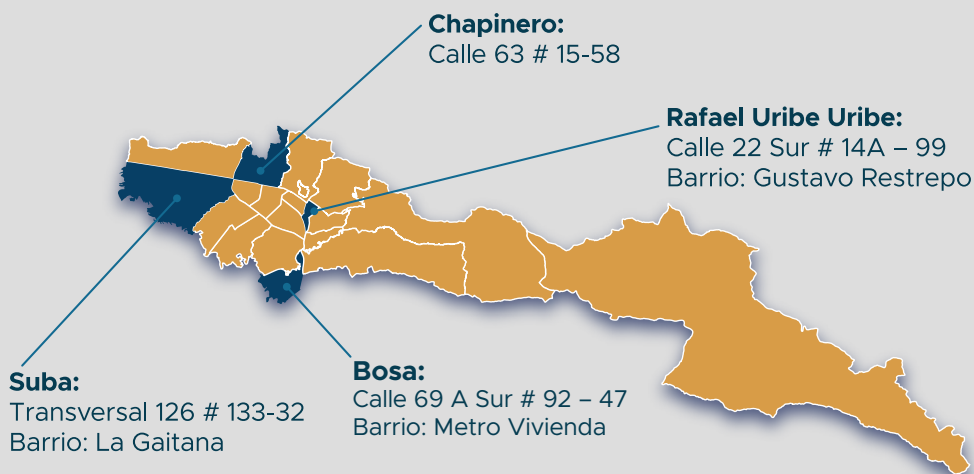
**Chapinero:**
Calle 63 # 15-58

**Rafael Uribe Uribe:**
Calle 22 Sur # 14A – 99
Barrio: Gustavo Restrepo

**Suba:**
Transversal 126 # 133-32
Barrio: La Gaitana

**Bosa:**
Calle 69 A Sur # 92 – 47
Barrio: Metro Vivienda